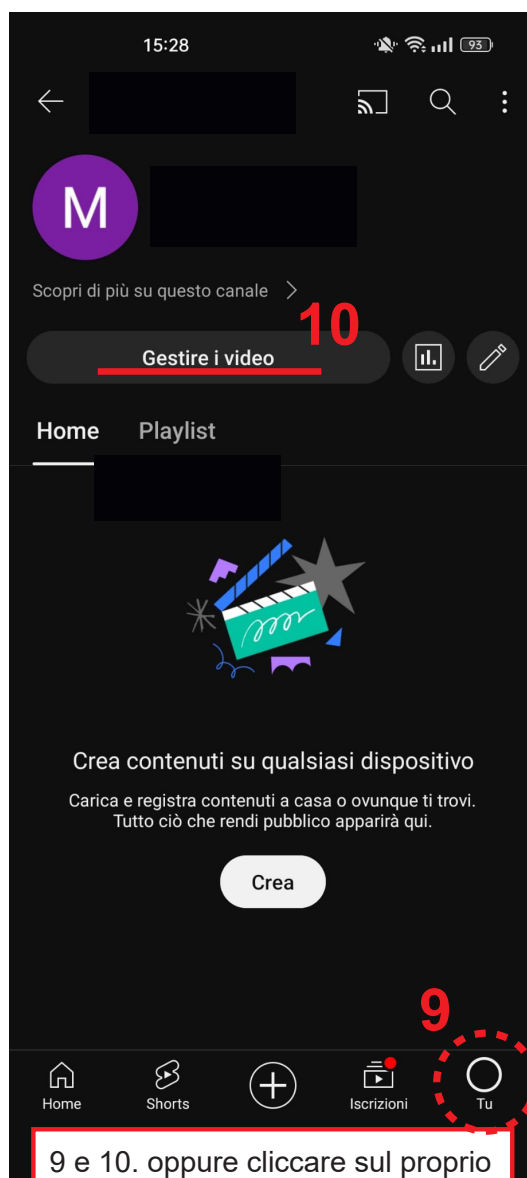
15:28

93

M

Scopri di più su questo canale >

10

Gestire i video

Home Playlist

Crea contenuti su qualsiasi dispositivo

Carica e registra contenuti a casa o ovunque ti trovi. Tutto ciò che rendi pubblico apparirà qui.

Crea

9

Home Shorts Iscrizioni Tu

9 e 10. oppure cliccare sul proprio